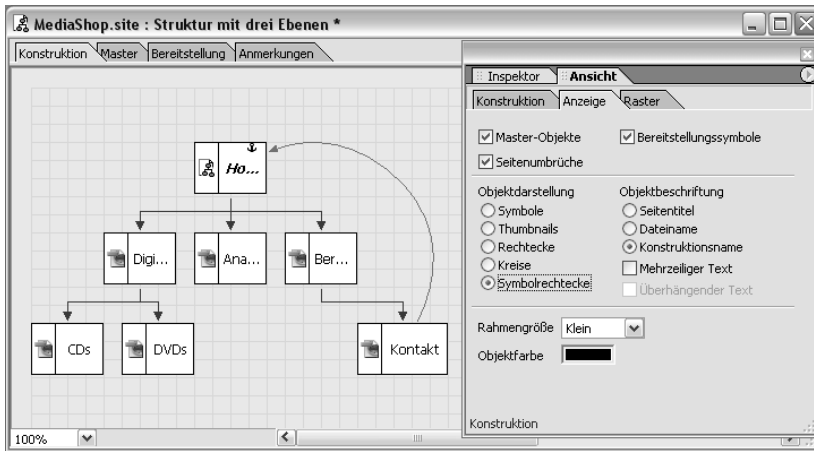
MediaShop.site : Struktur mit drei Ebenen *

Konstruktion Master Bereitstellung Anmerkungen

Ho...

Digi... Ana... Ber...

CDs DVDs Kontakt

100%

Inspektor Ansicht

Konstruktion Anzeige Raster

Master-Objekte
Bereitstellungssymbole
Seitenumbrüche

Objektdarstellung
Symbole
Thumbnails
Rechtecke
Kreise
Symbolrechtecke

Objektbeschriftung
Seitentitel
Dateiname
Konstruktionsname
Mehrzeiliger Text
Überhängender Text

Rahmengröße Klein

Objektfarbe

Konstruktion